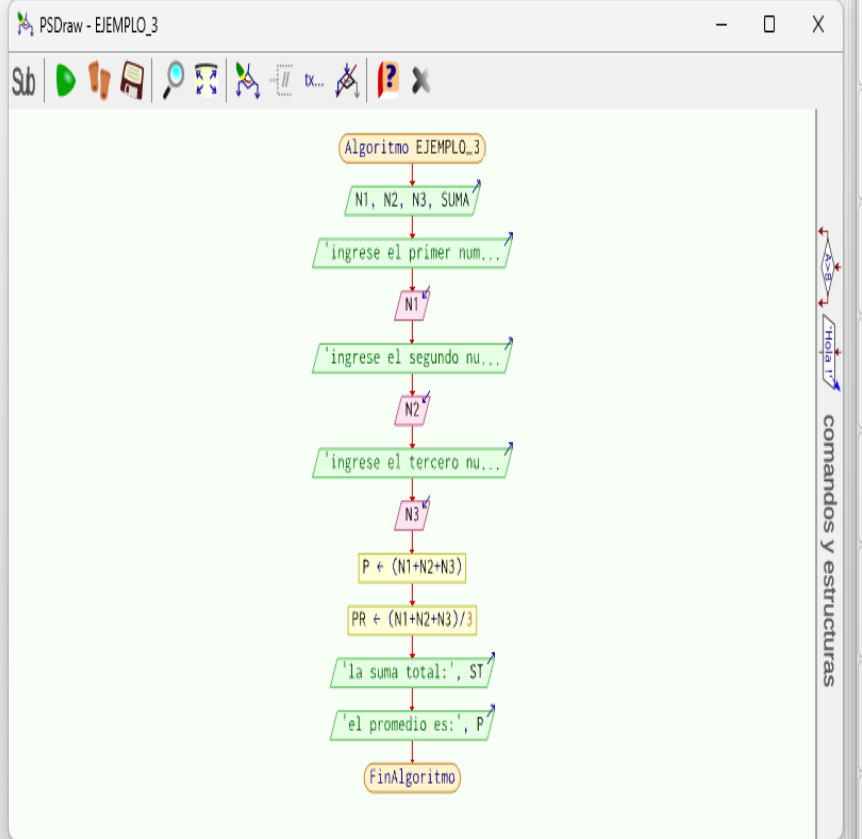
PSDraw - EJEMPLO_3

Sub

tx...

Algoritmo EJEMPLO_3

N1, N2, N3, SUMA

'ingrese el primer num...

N1

'ingrese el segundo nu...

N2

'ingrese el tercero nu...

N3

P ← (N1+N2+N3)

PR ← (N1+N2+N3)/3

'la suma total:', ST

'el promedio es:', P

FinAlgoritmo

A←B

'Hola !'

comandos y estructuras